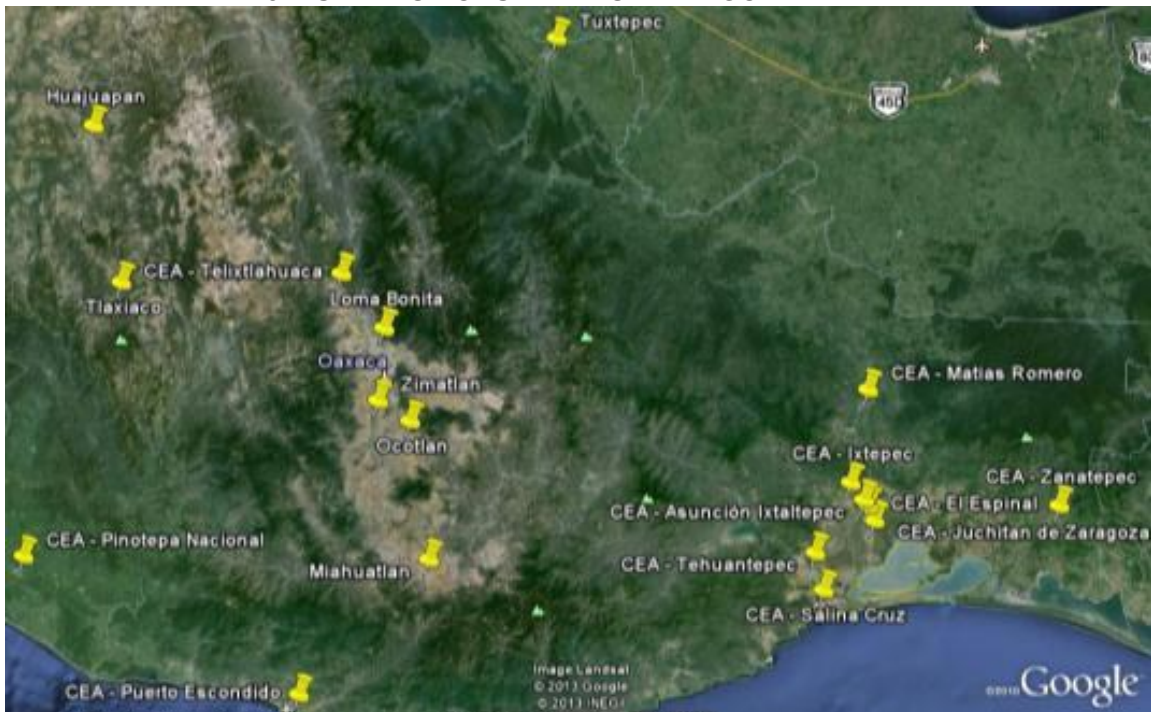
Tuxtepec

Huajuapan

190

CEA - Telixtlahuaca

Tlaxiaco

Loma Bonita

Oaxaca

Zimatlan

Ocotlan

CEA - Matias Romero

CEA - Ixtepec

CEA - Zanatepec

CEA - El Espinal

CEA - Asunción Ixtaltepec

CEA - Juchitan de Zaragoza

CEA - Pinotepa Nacional

CEA - Tehuantepec

Miahuatlan

CEA - Salina Cruz

Image Landsat
© 2013 Google
© 2013 INEGI

CEA - Puerto Escondido

©2010 Google